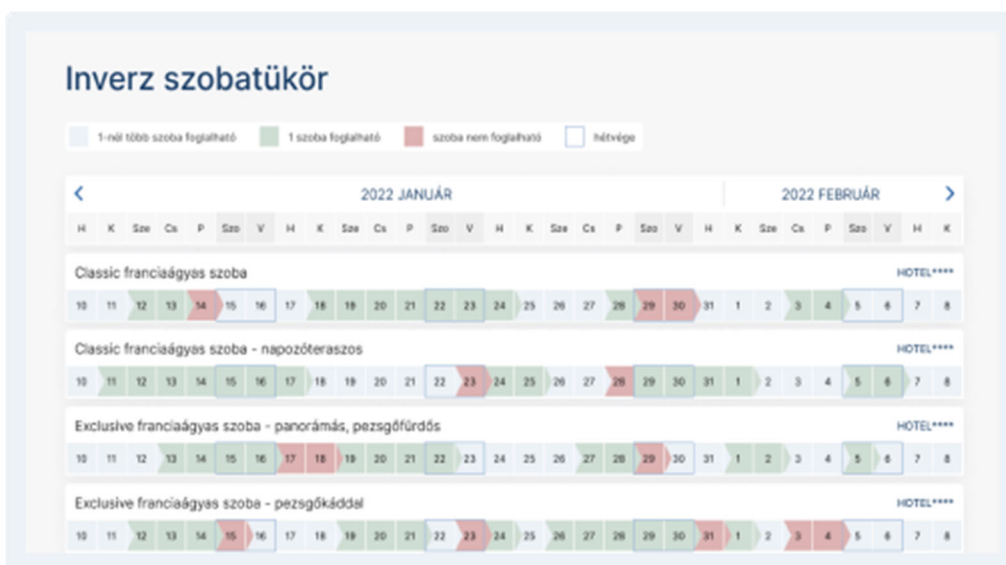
Inverz szobatükör

1-nél több szoba foglalható | 1 szoba foglalható | szoba nem foglalható | hétvége

<

2022 JANUÁR

2022 FEBRUÁR

>

| H | K | Sze | Cs | P | Szo | V | H | K | Sze | Cs | P | Szo | V | H | K | Sze | Cs | P | Szo | V | H | K | Sze | Cs | P | Szo | V | H | K |
|---|---|---|---|---|---|---|---|---|---|---|---|---|---|---|---|---|---|---|---|---|---|---|---|---|---|---|---|---|---|

Classic franciaágyas szoba

HOTEL****

| 10 | 11 | 12 | 13 | 14 | 15 | 16 | 17 | 18 | 19 | 20 | 21 | 22 | 23 | 24 | 25 | 26 | 27 | 28 | 29 | 30 | 31 | 1 | 2 | 3 | 4 | 5 | 6 | 7 | 8 |
|---|---|---|---|---|---|---|---|---|---|---|---|---|---|---|---|---|---|---|---|---|---|---|---|---|---|---|---|---|---|

Classic franciaágyas szoba - napozóteraszos

HOTEL****

| 10 | 11 | 12 | 13 | 14 | 15 | 16 | 17 | 18 | 19 | 20 | 21 | 22 | 23 | 24 | 25 | 26 | 27 | 28 | 29 | 30 | 31 | 1 | 2 | 3 | 4 | 5 | 6 | 7 | 8 |
|---|---|---|---|---|---|---|---|---|---|---|---|---|---|---|---|---|---|---|---|---|---|---|---|---|---|---|---|---|---|

Exclusive franciaágyas szoba - panorámás, pezsgőfürdős

HOTEL****

| 10 | 11 | 12 | 13 | 14 | 15 | 16 | 17 | 18 | 19 | 20 | 21 | 22 | 23 | 24 | 25 | 26 | 27 | 28 | 29 | 30 | 31 | 1 | 2 | 3 | 4 | 5 | 6 | 7 | 8 |
|---|---|---|---|---|---|---|---|---|---|---|---|---|---|---|---|---|---|---|---|---|---|---|---|---|---|---|---|---|---|

Exclusive franciaágyas szoba - pezsgőkáddal

HOTEL****

| 10 | 11 | 12 | 13 | 14 | 15 | 16 | 17 | 18 | 19 | 20 | 21 | 22 | 23 | 24 | 25 | 26 | 27 | 28 | 29 | 30 | 31 | 1 | 2 | 3 | 4 | 5 | 6 | 7 | 8 |
|---|---|---|---|---|---|---|---|---|---|---|---|---|---|---|---|---|---|---|---|---|---|---|---|---|---|---|---|---|---|